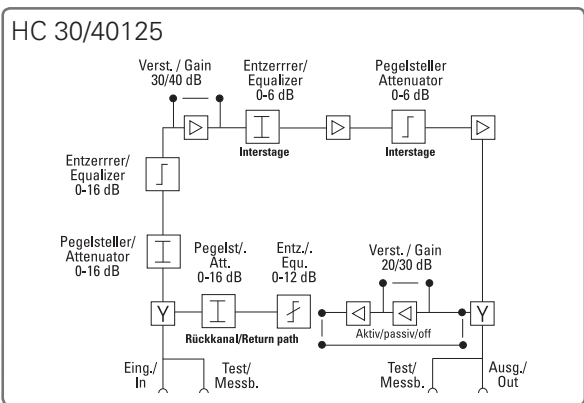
HC 30/40125

Verst. / Gain
30/40 dB

Entzerrrer/
Equalizer
0-6 dB

Interstage

Pegelsteller
Attenuator
0-6 dB

Interstage

Entzerrrer/
Equalizer
0-16 dB

Pegelsteller/
Attenuator
0-16 dB

Pegelst/.
Att.
0-16 dB

Entz./.
Equ.
0-12 dB

Verst. / Gain
20/30 dB

Aktiv/passiv/off

Rückkanal/Return path

Eing./
In

Test/
Messb.

Test/
Messb.

Ausg./
Out